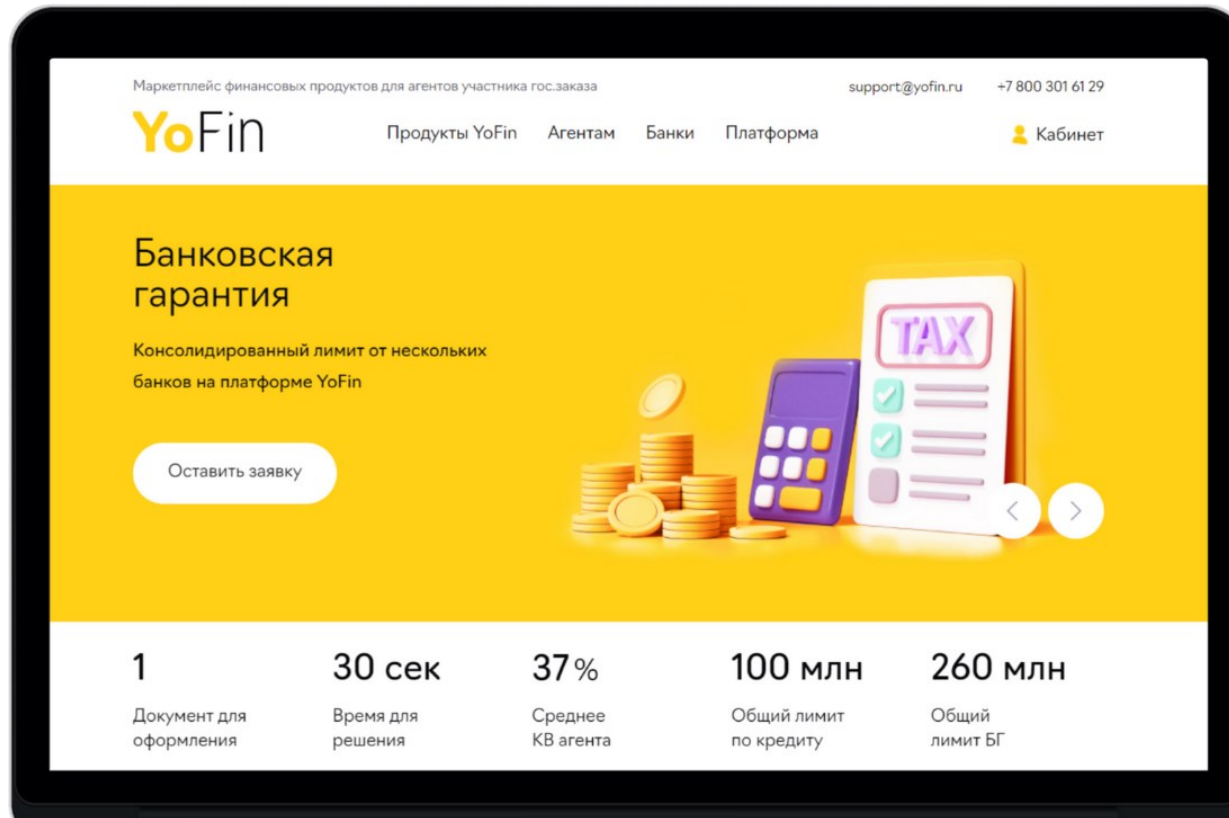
Маркетплейс финансовых продуктов для агентов участника гос.заказа

support@yofin.ru +7 800 301 61 29

YoFin

Продукты YoFin Агентам Банки Платформа

Кабинет

Банковская гарантия

Консолидированный лимит от нескольких банков на платформе YoFin

Оставить заявку

TAX

1
Документ для оформления

30 сек
Время для решения

37%
Среднее КВ агента

100 млн
Общий лимит по кредиту

260 млн
Общий лимит БГ